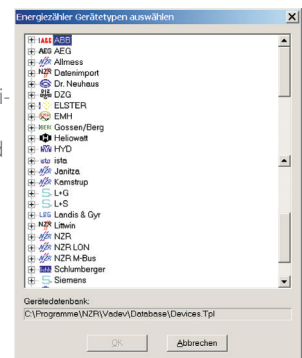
Energiezähler Gerätetypen auswählen

ABB
AEG
Allmess
Datenimport
Dr. Neuhaus
DZG
ELSTER
EMH
Gossen/Berg
Heliowatt
HYD
ista
Janitza
Kamstrup
L+G
L+S
Landis & Gyr
Littwin
NZR
NZR LON
NZR M-Bus
Schlumberger
Siemens

Gerätedatenbank:
C:\Programme\NZR\Vadev\Database\Devices.Tpl

OK
Abbrechen